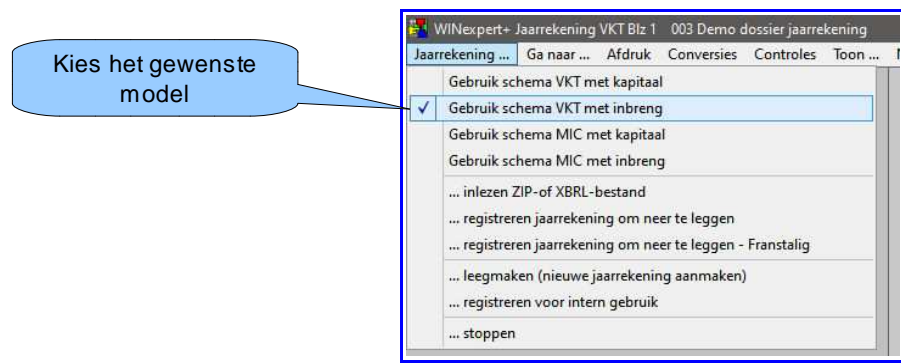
Kies het gewenste model

WINexpert+ Jaarrekening VKT Blz 1 003 Demo dossier jaarrekening

Jaarrekening ... Ga naar ... Afdruk Conversies Controles Toon ...

Gebruik schema VKT met kapitaal
✓ Gebruik schema VKT met inbreng
Gebruik schema MIC met kapitaal
Gebruik schema MIC met inbreng
... inlezen ZIP-of XBRL-bestand
... registreren jaarrekening om neer te leggen
... registreren jaarrekening om neer te leggen - Franstalig
... leegmaken (nieuwe jaarrekening aanmaken)
... registreren voor intern gebruik
... stoppen